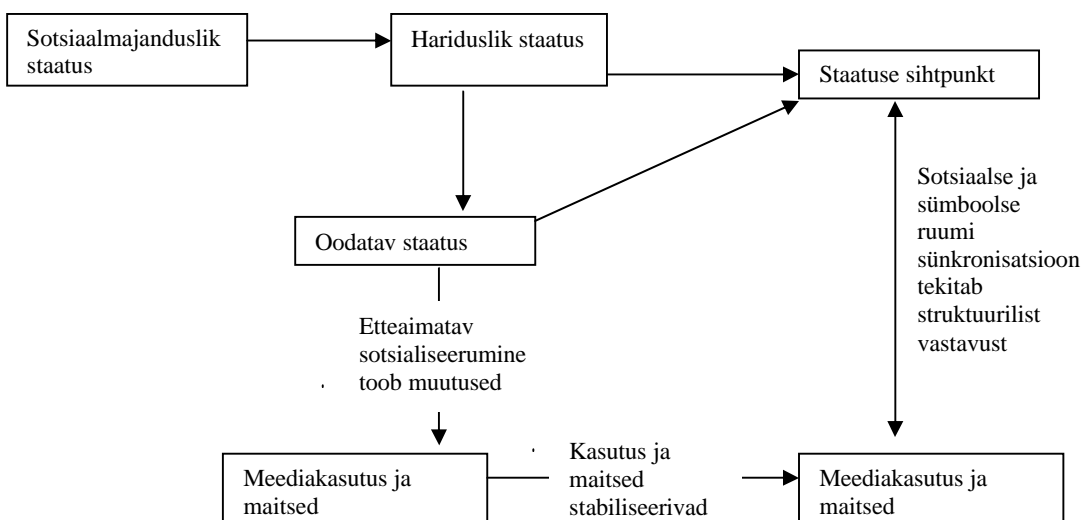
Sotsiaalmajanduslik staatus

Hariduslik staatus

Staatuse sihtpunkt

Oodatav staatus

Sotsiaalse ja sümboolse ruumi sünkronisatsioon tekitab struktuurilist vastavust

Etteaimatav sotsialiseerumine toob muutused

Meediakasutus ja maitsed

Kasutus ja maitsed stabiliseerivad

Meediakasutus ja maitsed